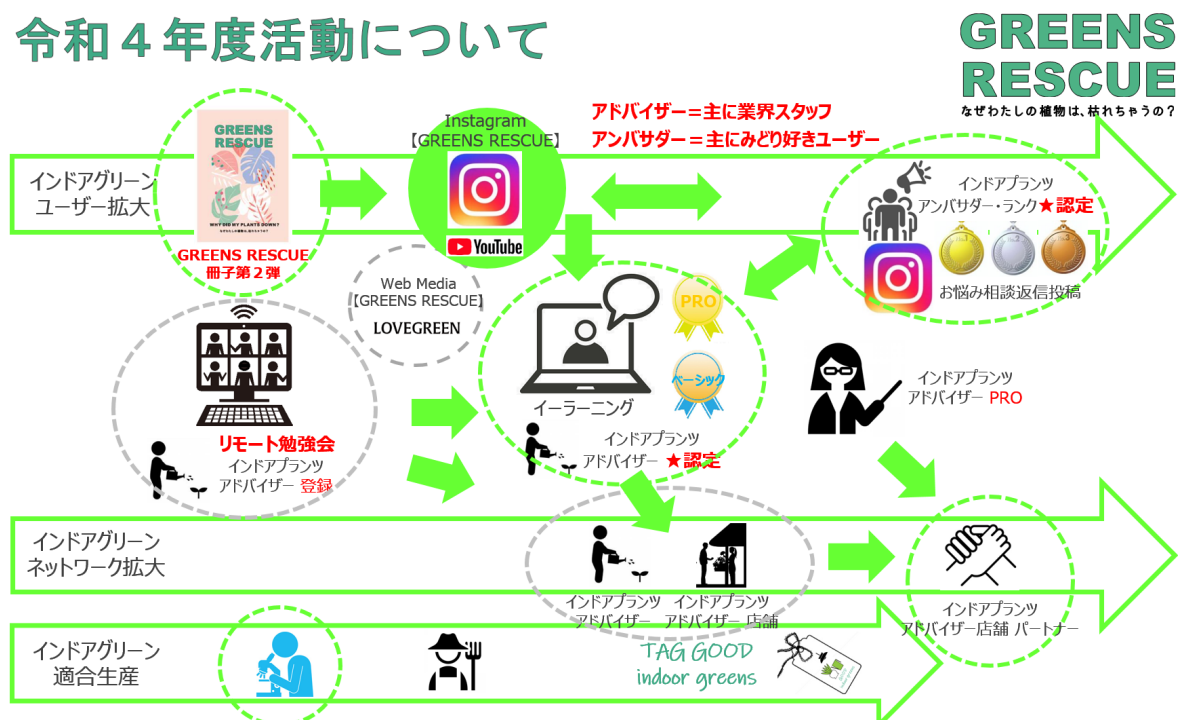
令和４年度活動について

GREENS RESCUE
なぜわたしの植物は、枯れちゃうの？

アドバイザー＝主に業界スタッフ
アンバサダー＝主にみどり好きユーザー

インドアグリーン
ユーザー拡大

GREENS RESCUE
WHY DID MY PLANTS DOWN?
GREENS RESCUE
冊子第２弾

Instagram
【GREENS RESCUE】
YouTube

インドアプランツ
アンバサダー・ランク★認定
お悩み相談返信投稿

Web Media
【GREENS RESCUE】
LOVEGREEN

PRO
ベーシック
イーラーニング
インドアプランツ
アドバイザー ★認定

リモート勉強会
インドアプランツ
アドバイザー 登録

インドアプランツ
アドバイザー PRO

インドアグリーン
ネットワーク拡大

インドアプランツ
アドバイザー
インドアプランツ
アドバイザー 店舗

インドアプランツ
アドバイザー店舗 パートナー

インドアグリーン
適合生産

TAG GOOD
indoor greens